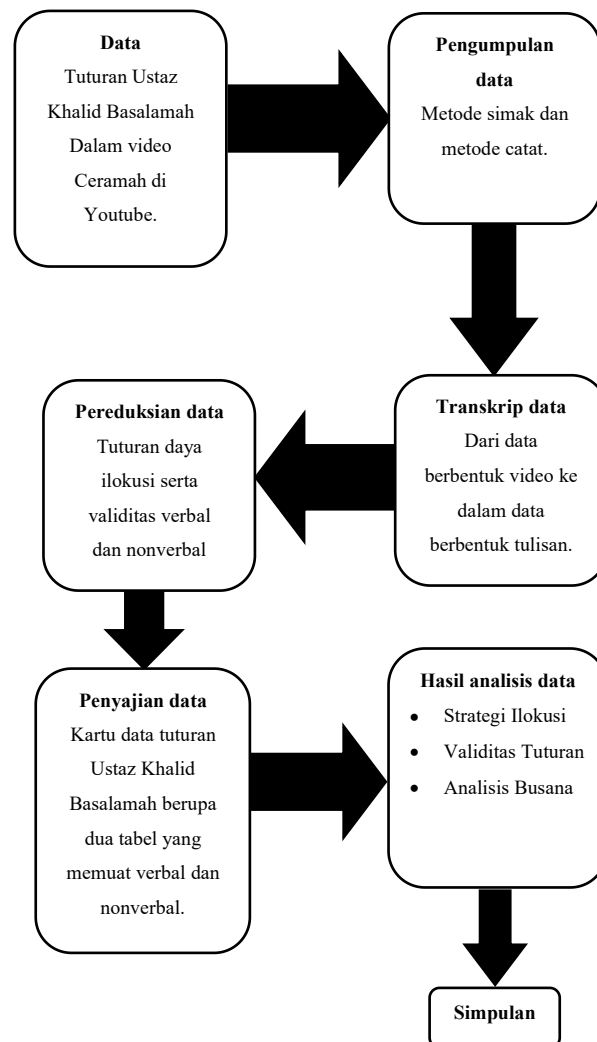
**Data**
Tuturan Ustaz Khalid Basalamah Dalam video Ceramah di Youtube.

**Pengumpulan data**
Metode simak dan metode catat.

**Transkrip data**
Dari data berbentuk video ke dalam data berbentuk tulisan.

**Pereduksian data**
Tuturan daya ilokusi serta validitas verbal dan nonverbal

**Penyajian data**
Kartu data tuturan Ustaz Khalid Basalamah berupa dua tabel yang memuat verbal dan nonverbal.

**Hasil analisis data**
- Strategi Ilokusi
- Validitas Tuturan
- Analisis Busana

**Simpulan**